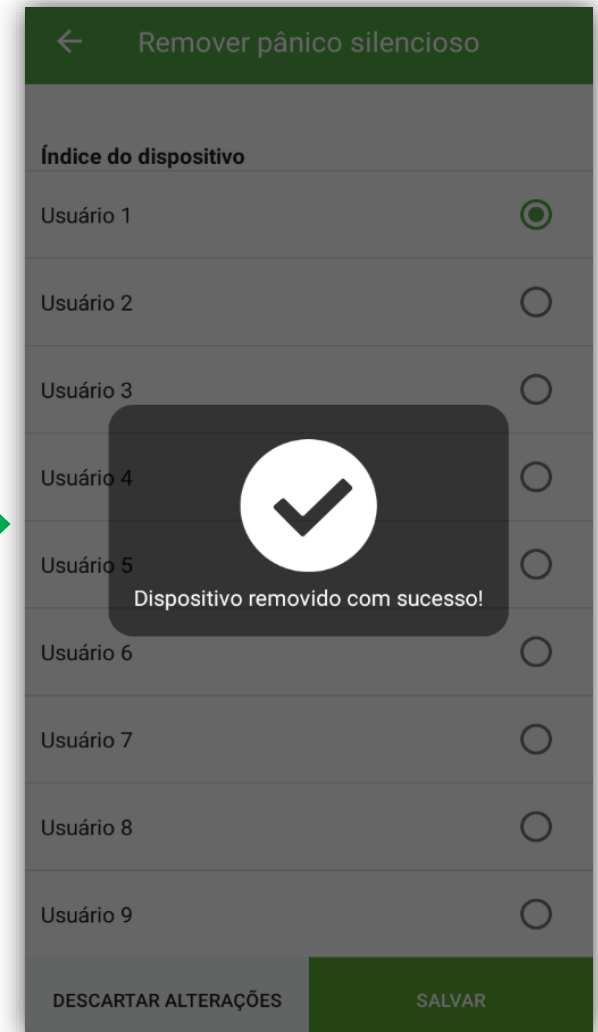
Remover pânico silencioso

Índice do dispositivo

Usuário 1

Usuário 2

Usuário 3

Usuário 4

Usuário 5

Dispositivo removido com sucesso!

Usuário 6

Usuário 7

Usuário 8

Usuário 9

DESCARTAR ALTERAÇÕES

SALVAR